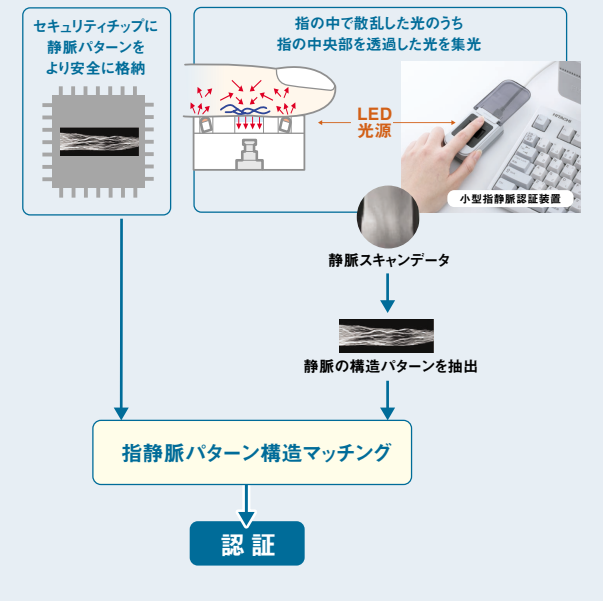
セキュリティチップに
静脈パターンを
より安全に格納

指の中で散乱した光のうち
指の中央部を透過した光を集光

LED
光源

小型指静脈認証装置

静脈スキャンデータ

静脈の構造パターンを抽出

指静脈パターン構造マッチング

認 証